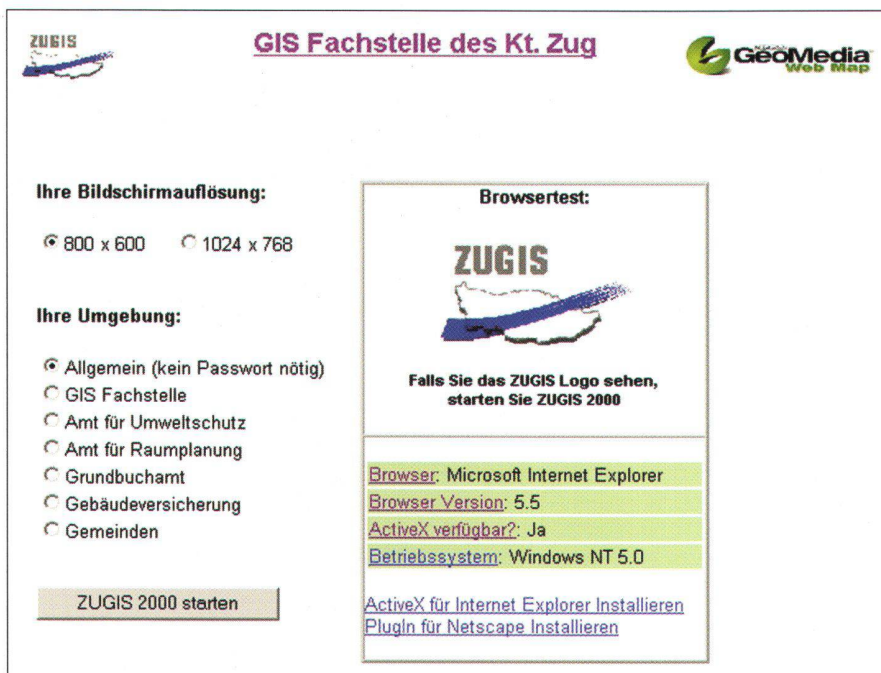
ZUGIS

GIS Fachstelle des Kt. Zug

GeoMedia Web Map

Ihre Bildschirmauflösung:

800 x 600　1024 x 768

Ihre Umgebung:

Allgemein (kein Passwort nötig)
GIS Fachstelle
Amt für Umweltschutz
Amt für Raumplanung
Grundbuchamt
Gebäudeversicherung
Gemeinden

ZUGIS 2000 starten

Browsertest:

ZUGIS

Falls Sie das ZUGIS Logo sehen, starten Sie ZUGIS 2000

Browser: Microsoft Internet Explorer
Browser Version: 5.5
ActiveX verfügbar?: Ja
Betriebssystem: Windows NT 5.0

ActiveX für Internet Explorer Installieren
PlugIn für Netscape Installieren